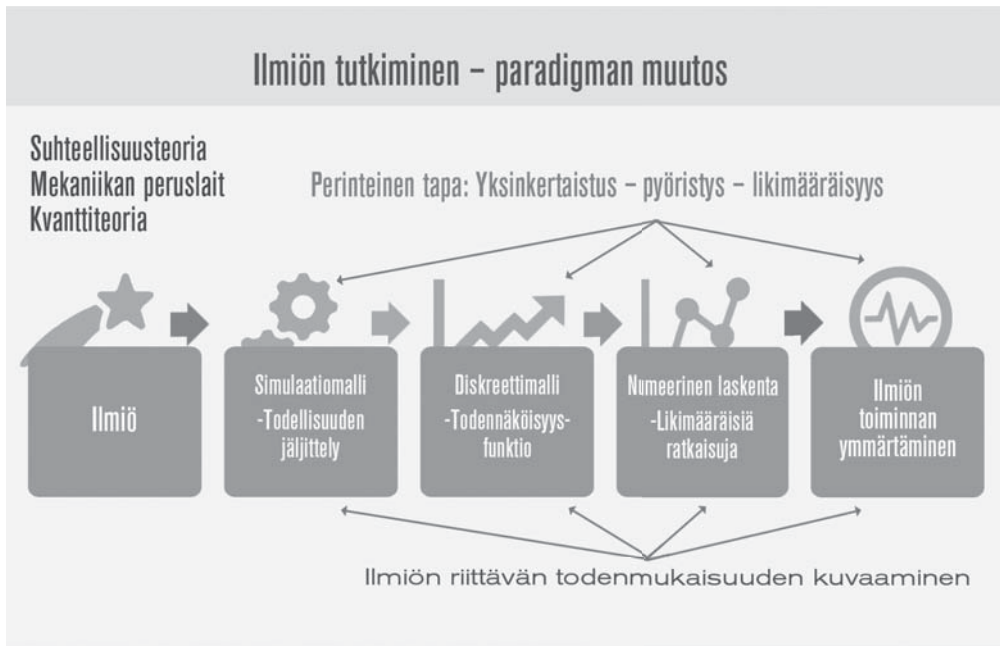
Ilmiön tutkiminen – paradigman muutos

Suhteellisuusteoria
Mekaniikan peruslait
Kvanttiteoria

Perinteinen tapa: Yksinkertaistus – pyöristys – likimääräisyys

Ilmiö

Simulaatiomalli
-Todellisuuden jäljittely

Diskreettimalli
-Todennäköisyysfunktio

Numeerinen laskenta
-Likimääräisiä ratkaisuja

Ilmiön toiminnan ymmärtäminen

Ilmiön riittävän todenmukaisuuden kuvaaminen